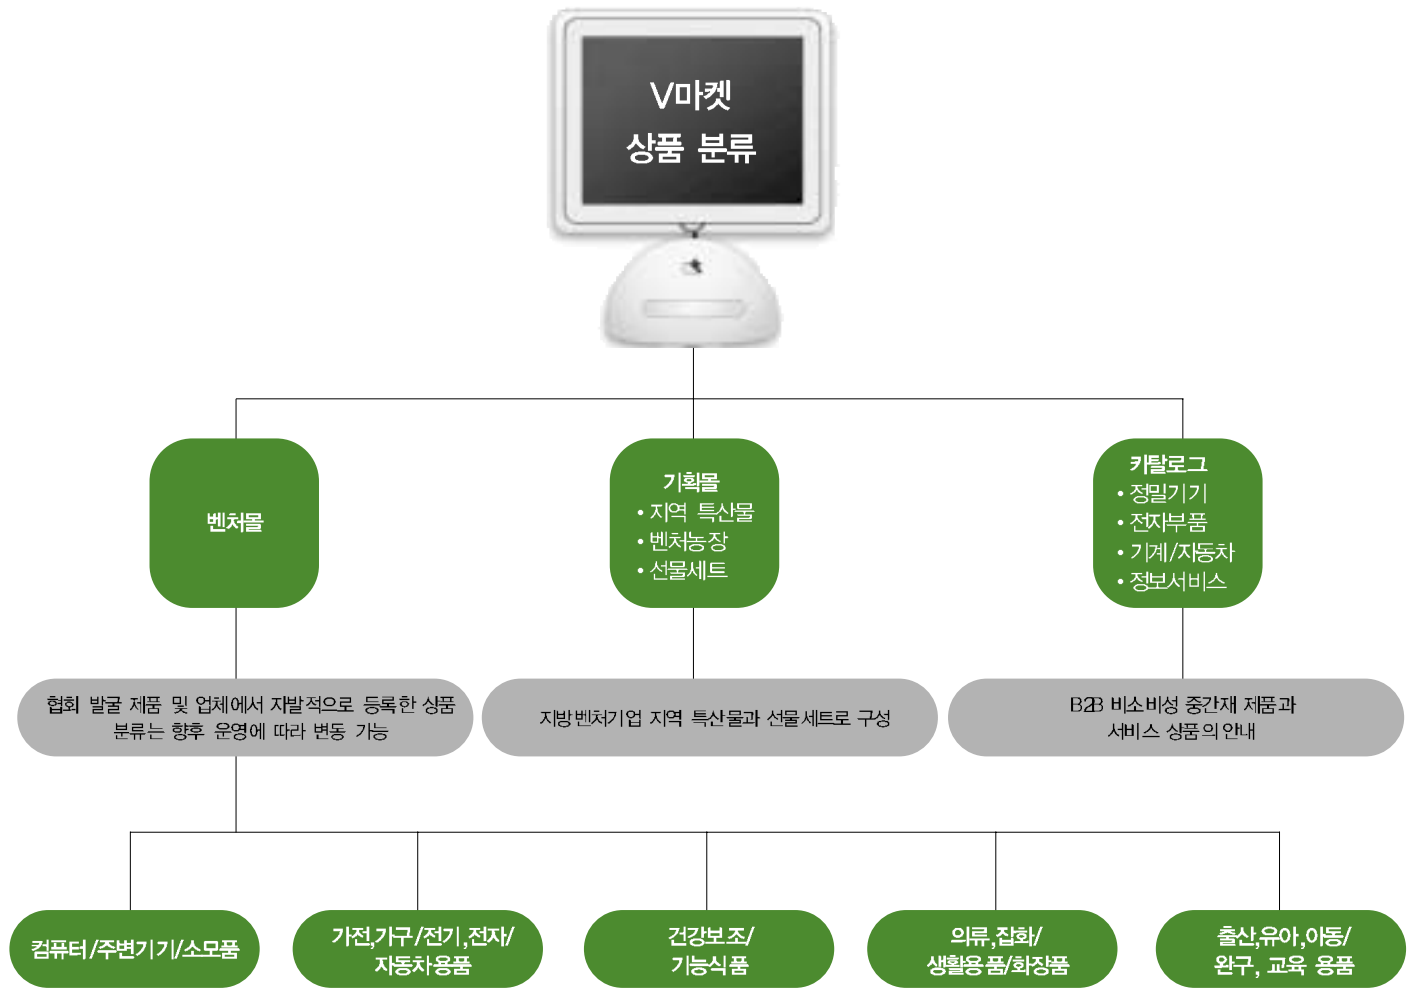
V마켓
상품 분류

벤처몰

기획몰
• 지역 특산물
• 벤처농장
• 선물세트

카탈로그
• 정밀기기
• 전자부품
• 기계/자동차
• 정보서비스

협회 발굴 제품 및 업체에서 자발적으로 등록한 상품
분류는 향후 운영에 따라 변동 가능

지방벤처기업 지역 특산물과 선물세트로 구성

B2B 비소비성 중간재 제품과
서비스 상품의 안내

컴퓨터/주변기기/소모품

가전,가구/전기,전자/
자동차용품

건강보조/
기능식품

의류,잡화/
생활용품/화장품

출산,유아,아동/
완구, 교육 용품